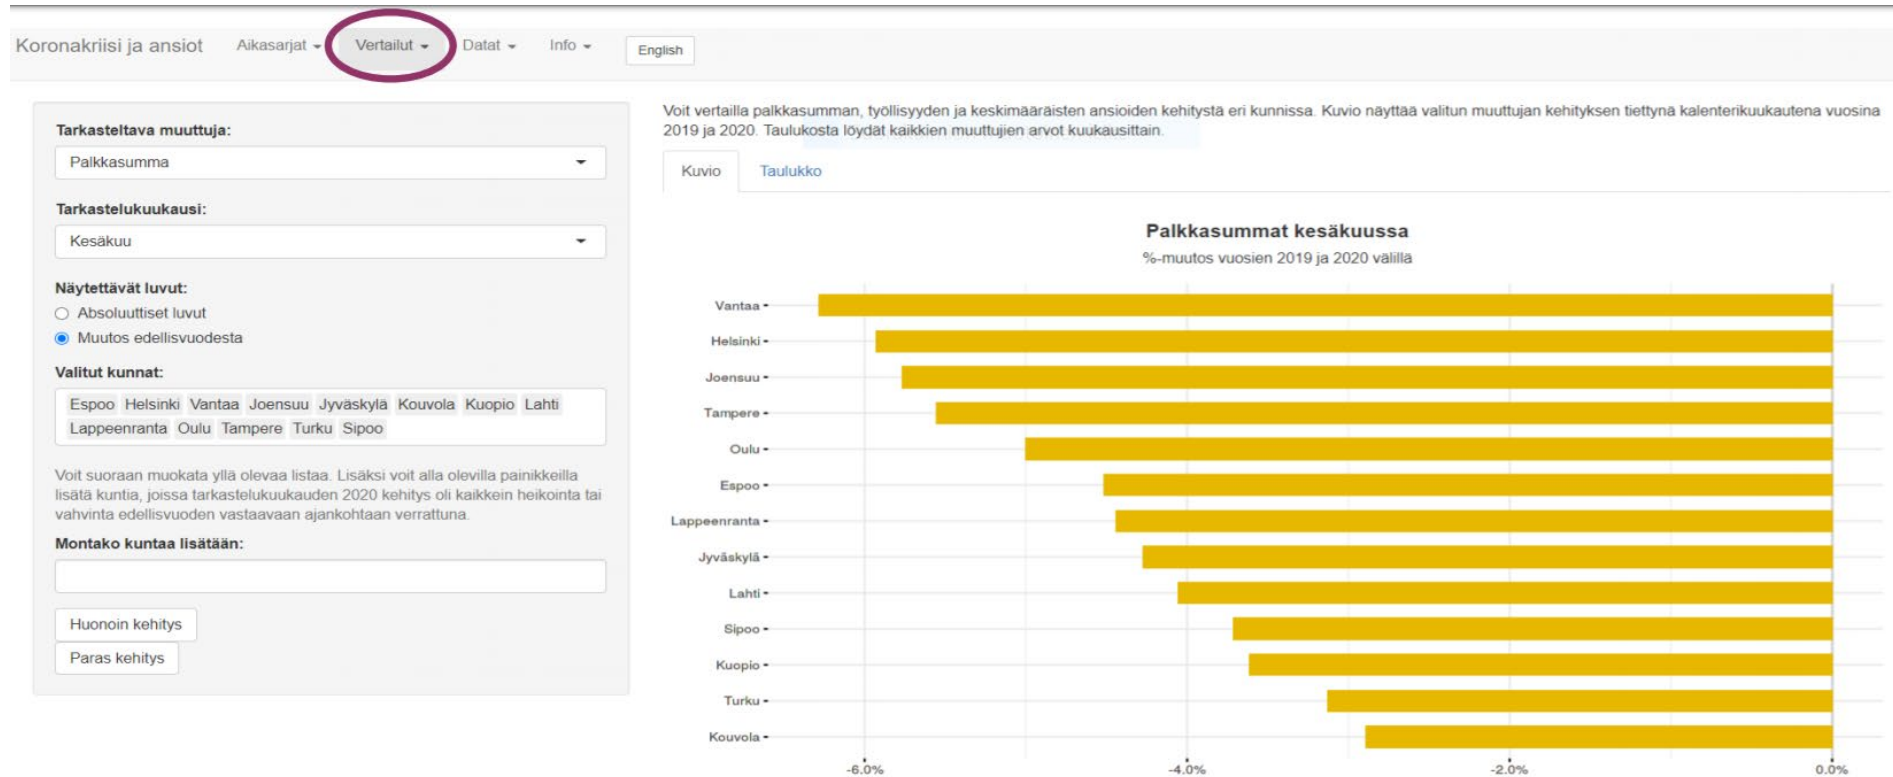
Koronakriisi ja ansiot   Aikasarjat ▾   Vertailut ▾   Datat ▾   Info ▾   English

Tarkasteltava muuttuja:
Palkkasumma

Tarkastelukuukausi:
Kesäkuu

Näytettävät luvut:
Absoluuttiset luvut
Muutos edellisvuodesta

Valitut kunnat:
Espoo Helsinki Vantaa Joensuu Jyväskylä Kouvola Kuopio Lahti Lappeenranta Oulu Tampere Turku Sipoo

Voit suoraan muokata yllä olevaa listaa. Lisäksi voit alla olevilla painikkeilla lisätä kuntia, joissa tarkastelukuukauden 2020 kehitys oli kaikkein heikointa tai vahvinta edellisvuoden vastaavaan ajankohtaan verrattuna.

Montako kuntaa lisätään:

Huonoin kehitys
Paras kehitys

Voit vertailla palkkasumman, työllisyyden ja keskimääräisten ansioiden kehitystä eri kunnissa. Kuvio näyttää valitun muuttujan kehityksen tiettynä kalenterikuukautena vuosina 2019 ja 2020. Taulukosta löydät kaikkien muuttujien arvot kuukausittain.

Kuvio   Taulukko

Palkkasummat kesäkuussa
%-muutos vuosien 2019 ja 2020 välillä

Vantaa
Helsinki
Joensuu
Tampere
Oulu
Espoo
Lappeenranta
Jyväskylä
Lahti
Sipoo
Kuopio
Turku
Kouvola

-6.0%   -4.0%   -2.0%   0.0%